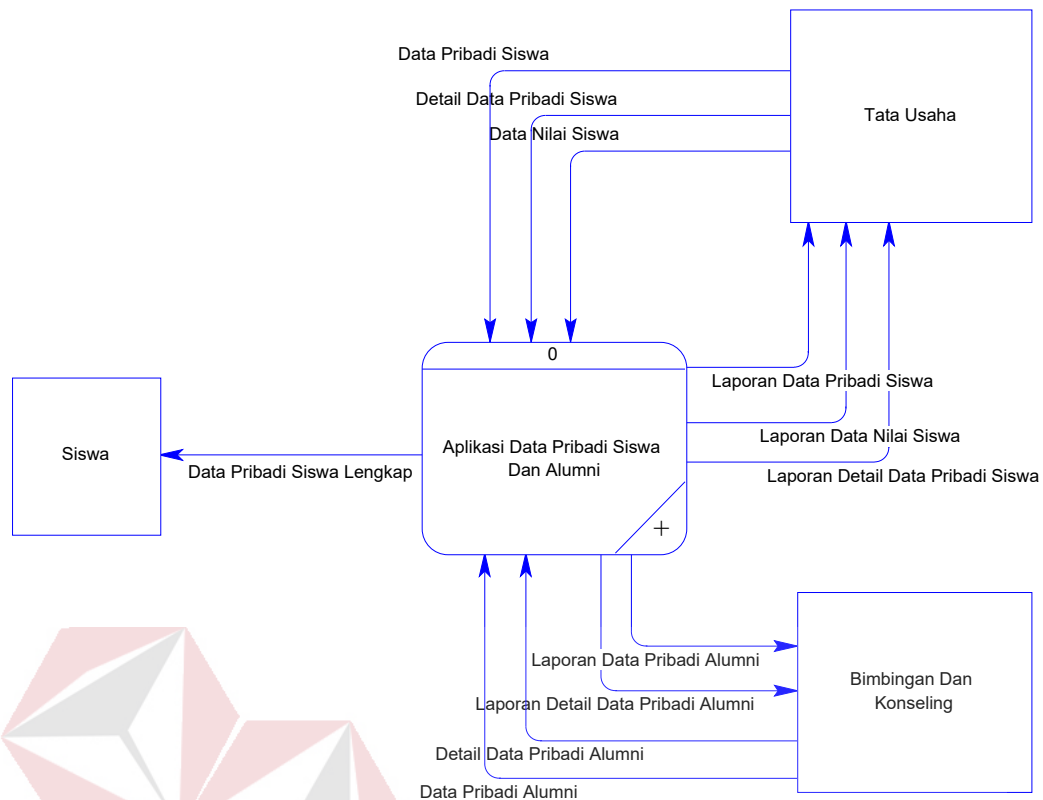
Data Pribadi Siswa

Detail Data Pribadi Siswa

Data Nilai Siswa

Tata Usaha

0

Laporan Data Pribadi Siswa

Siswa

Aplikasi Data Pribadi Siswa Dan Alumni

Laporan Data Nilai Siswa

Data Pribadi Siswa Lengkap

Laporan Detail Data Pribadi Siswa

+

Laporan Data Pribadi Alumni

Bimbingan Dan Konseling

Laporan Detail Data Pribadi Alumni

Detail Data Pribadi Alumni

Data Pribadi Alumni